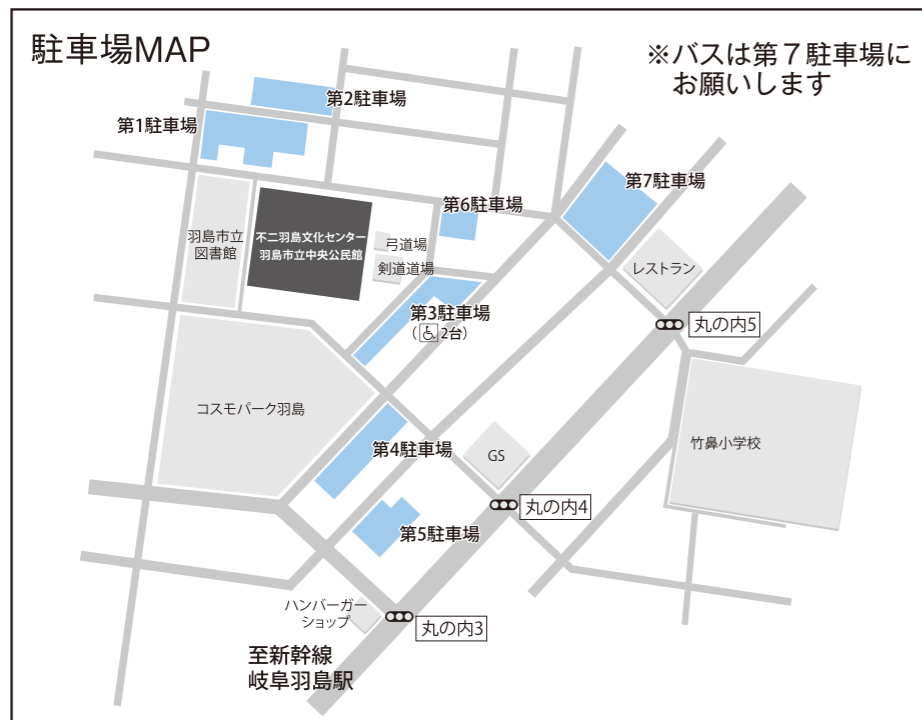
駐車場MAP

※バスは第７駐車場に
お願いします

第2駐車場

第1駐車場

第7駐車場

第6駐車場

羽島市立
図書館

不二羽島文化センター
羽島市立中央公民館

弓道場

剣道場

レストラン

第3駐車場
(♿2台)

丸の内5

コスモパーク羽島

竹鼻小学校

第4駐車場

GS

丸の内4

第5駐車場

ハンバーガー
ショップ

丸の内3

至新幹線
岐阜羽島駅